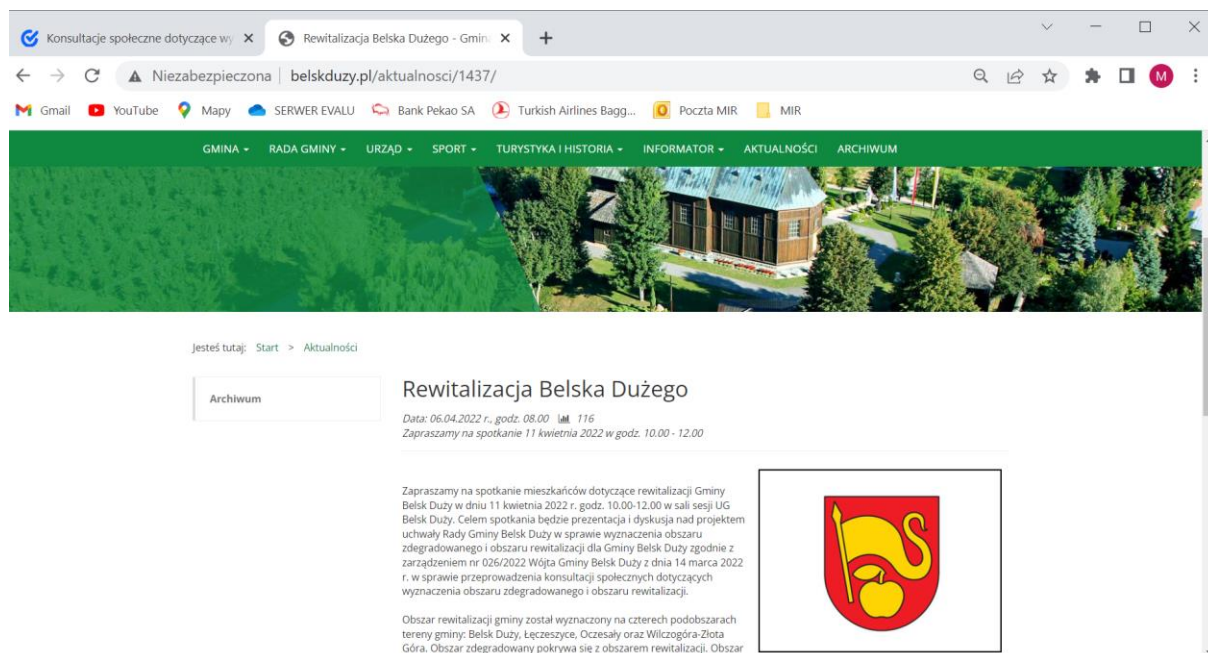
Konsultacje społeczne dotyczące wy ×
Rewitalizacja Belska Dużego - Gmin ×
+

Niezabezpieczona | belskduzy.pl/aktualnosci/1437/

Gmail YouTube Mapy SERWER EVALU Bank Pekao SA Turkish Airlines Bagg... Poczta MIR MIR

M

GMINA ▾ RADA GMINY ▾ URZĄD ▾ SPORT ▾ TURYSTYKA I HISTORIA ▾ INFORMATOR ▾ AKTUALNOŚCI ARCHIWUM

Jesteś tutaj: Start > Aktualności

Archiwum

Rewitalizacja Belska Dużego

Data: 06.04.2022 r., godz. 08.00 116
Zapraszamy na spotkanie 11 kwietnia 2022 w godz. 10.00 - 12.00

Zapraszamy na spotkanie mieszkańców dotyczące rewitalizacji Gminy Belsk Duży w dniu 11 kwietnia 2022 r. godz. 10.00-12.00 w sali sesji UG Belsk Duży. Celem spotkania będzie prezentacja i dyskusja nad projektem uchwały Rady Gminy Belsk Duży w sprawie wyznaczenia obszaru zdegradowanego i obszaru rewitalizacji dla Gminy Belsk Duży zgodnie z zarządzeniem nr 026/2022 Wójta Gminy Belsk Duży z dnia 14 marca 2022 r. w sprawie przeprowadzenia konsultacji społecznych dotyczących wyznaczenia obszaru zdegradowanego i obszaru rewitalizacji.

Obszar rewitalizacji gminy został wyznaczony na czterech podobszarach tereny gminy: Belsk Duży, Łęczeszyce, Oczesały oraz Wilczogóra-Złota Góra. Obszar zdegradowany pokrywa się z obszarem rewitalizacji. Obszar